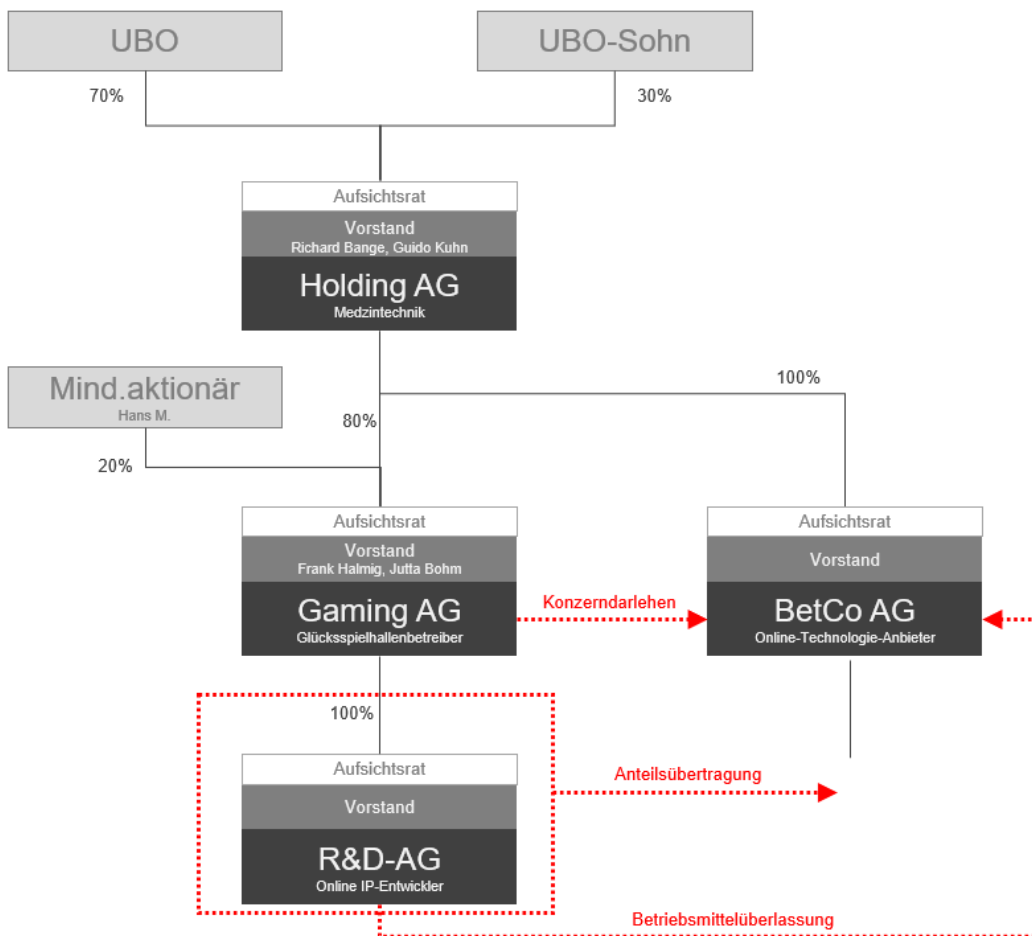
UBO

UBO-Sohn

70%

30%

Aufsichtsrat

Vorstand
Richard Bange, Guido Kuhn

Holding AG
Medzintechnik

Mind.aktionär
Hans M.

100%

80%

20%

Aufsichtsrat

Vorstand
Frank Halmig, Jutta Bohm

Gaming AG
Glücksspielhallenbetreiber

Konzerndarlehen

Aufsichtsrat

Vorstand

BetCo AG
Online-Technologie-Anbieter

100%

Aufsichtsrat

Vorstand

R&D-AG
Online IP-Entwickler

Anteilsübertragung

Betriebsmittelüberlassung